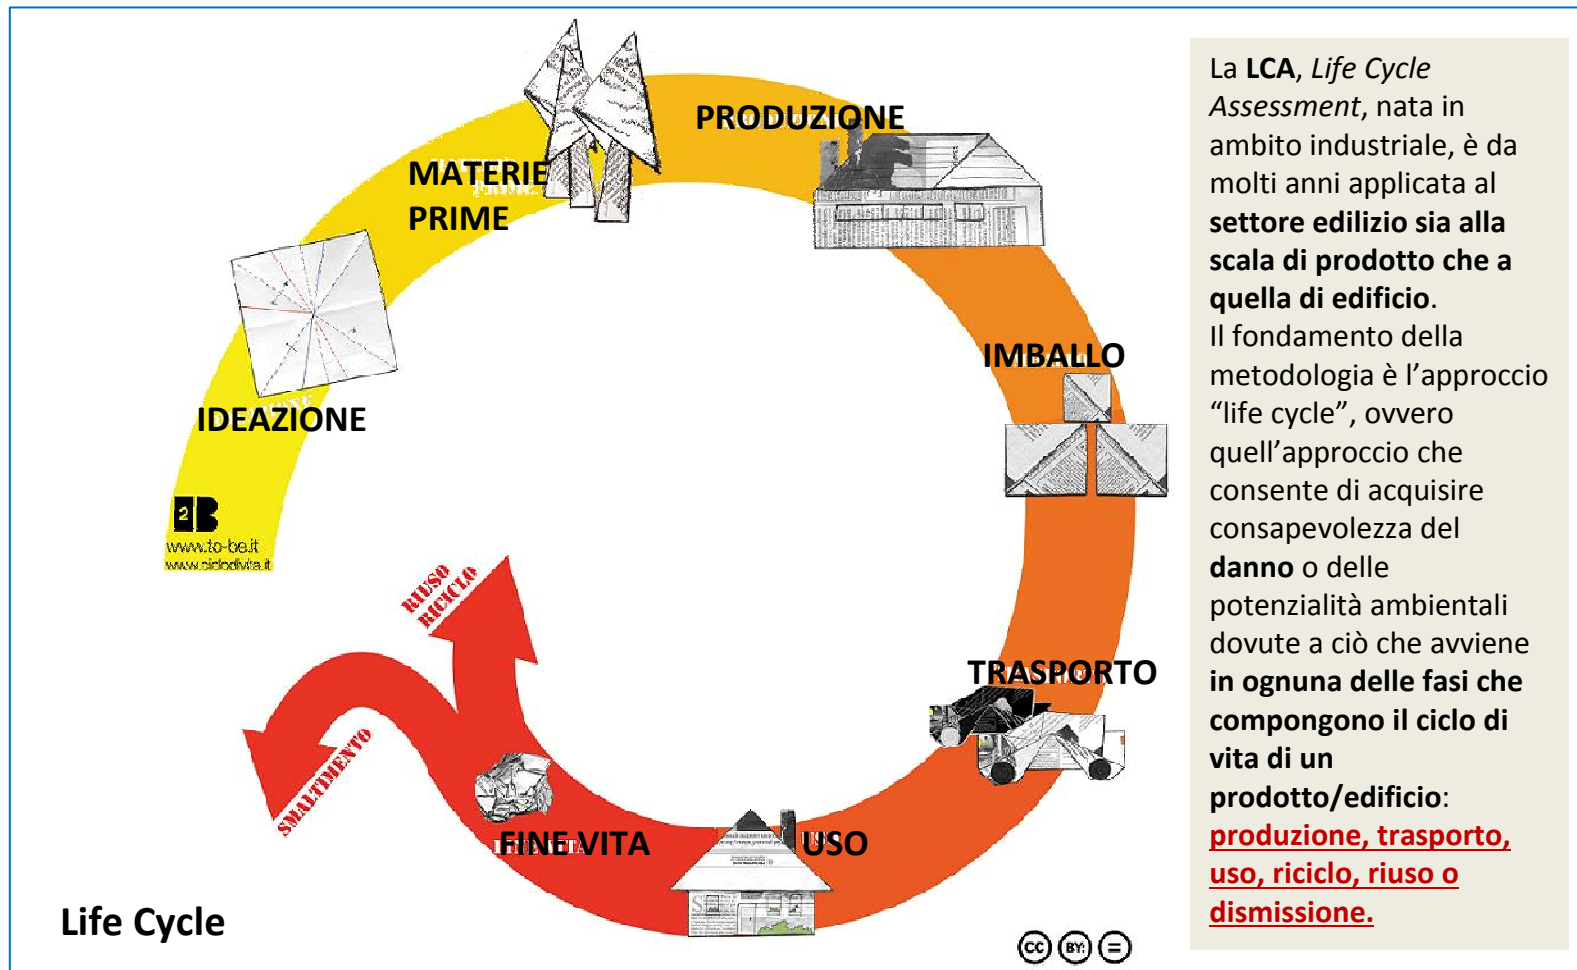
PRODUZIONE

MATERIE PRIME

IDEAZIONE

IMBALLO

TRASPORTO

USO

FINE VITA

RIUSO RICICLO

SMALTIMENTO

2B
www.to-be.it
www.ciclodivita.it

Life Cycle

La **LCA**, *Life Cycle Assessment*, nata in ambito industriale, è da molti anni applicata al **settore edilizio sia alla scala di prodotto che a quella di edificio**.
Il fondamento della metodologia è l'approccio "life cycle", ovvero quell'approccio che consente di acquisire consapevolezza del **danno** o delle potenzialità ambientali dovute a ciò che avviene **in ognuna delle fasi che compongono il ciclo di vita di un prodotto/edificio**: **produzione, trasporto, uso, riciclo, riuso o dismissione.**